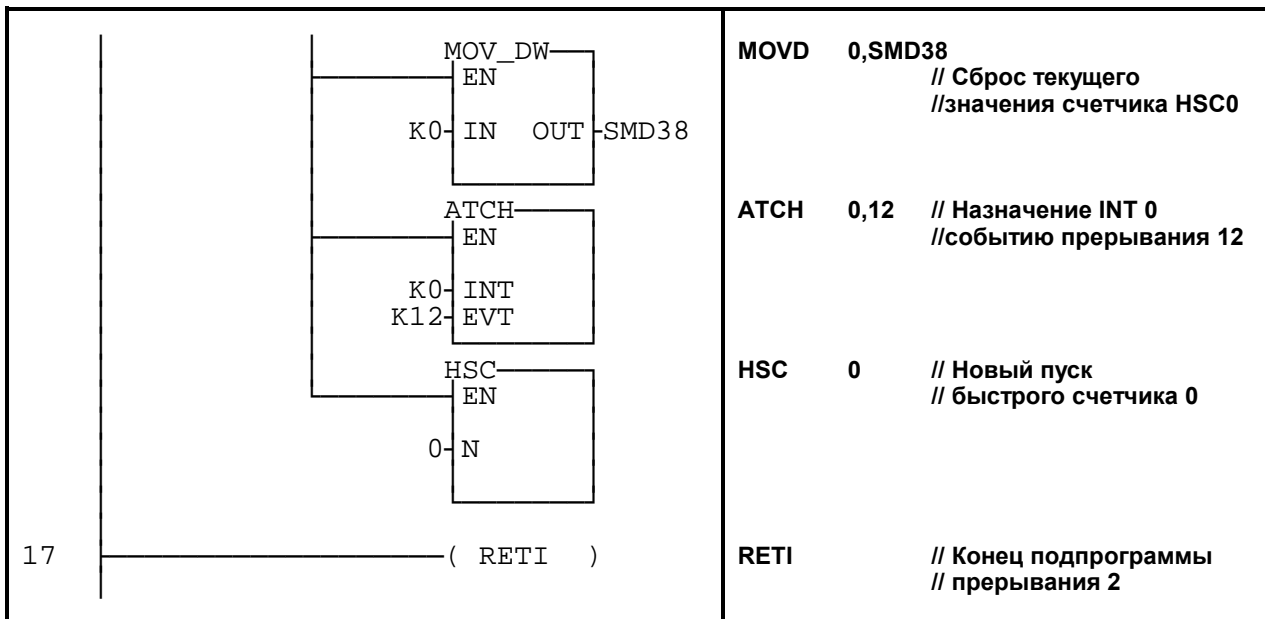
MOV_DW
EN
K0 IN OUT SMD38

ATCH
EN
K0 INT
K12 EVT

HSC
EN
0 N

17 ( RETI )

MOVD 0,SMD38
// Сброс текущего
//значения счетчика HSC0

ATCH 0,12 // Назначение INT 0
//событию прерывания 12

HSC 0 // Новый пуск
// быстрого счетчика 0

RETI // Конец подпрограммы
// прерывания 2